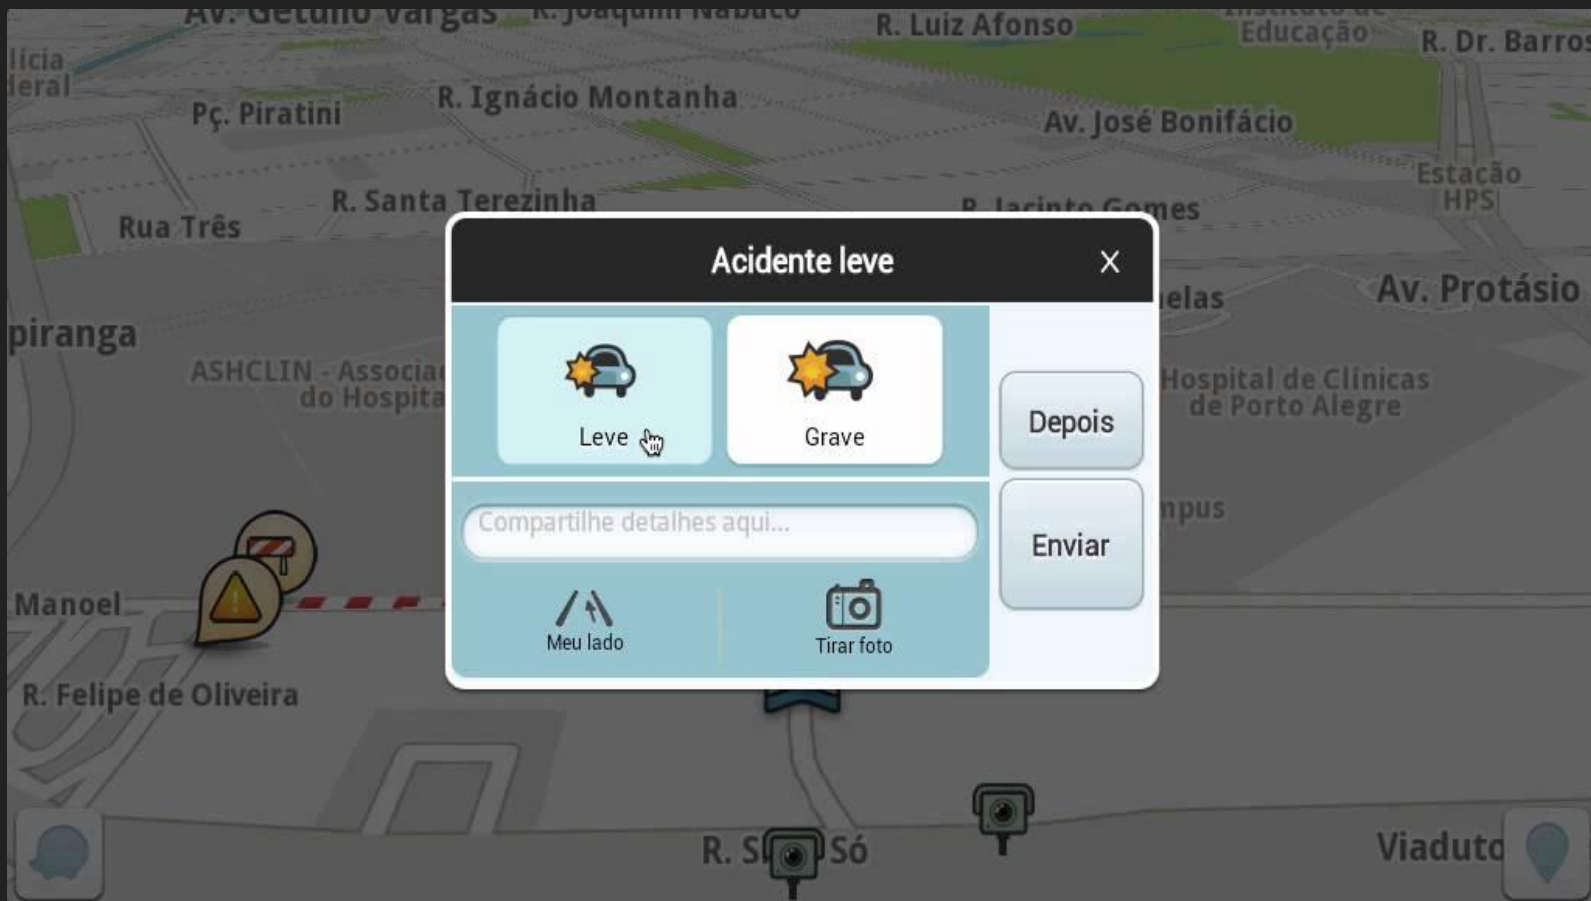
Av. Getúlio Vargas
R. Joaquim Nabuco
R. Luiz Afonso
Educação
R. Dr. Barros
ília
eral
Pç. Piratini
R. Ignácio Montanha
Av. José Bonifácio
Estação HPS
Rua Três
R. Santa Terezinha
R. Jacinto Gomes
piranga
elas
Av. Protásio
ASHCLIN - Associa
do Hospita
Hospital de Clínicas de Porto Alegre
mpus
Manoel
R. Felipe de Oliveira
R. S
Só
Viaduto

Acidente leve
X
Leve
Grave
Depois
Enviar
Compartilhe detalhes aqui...
Meu lado
Tirar foto